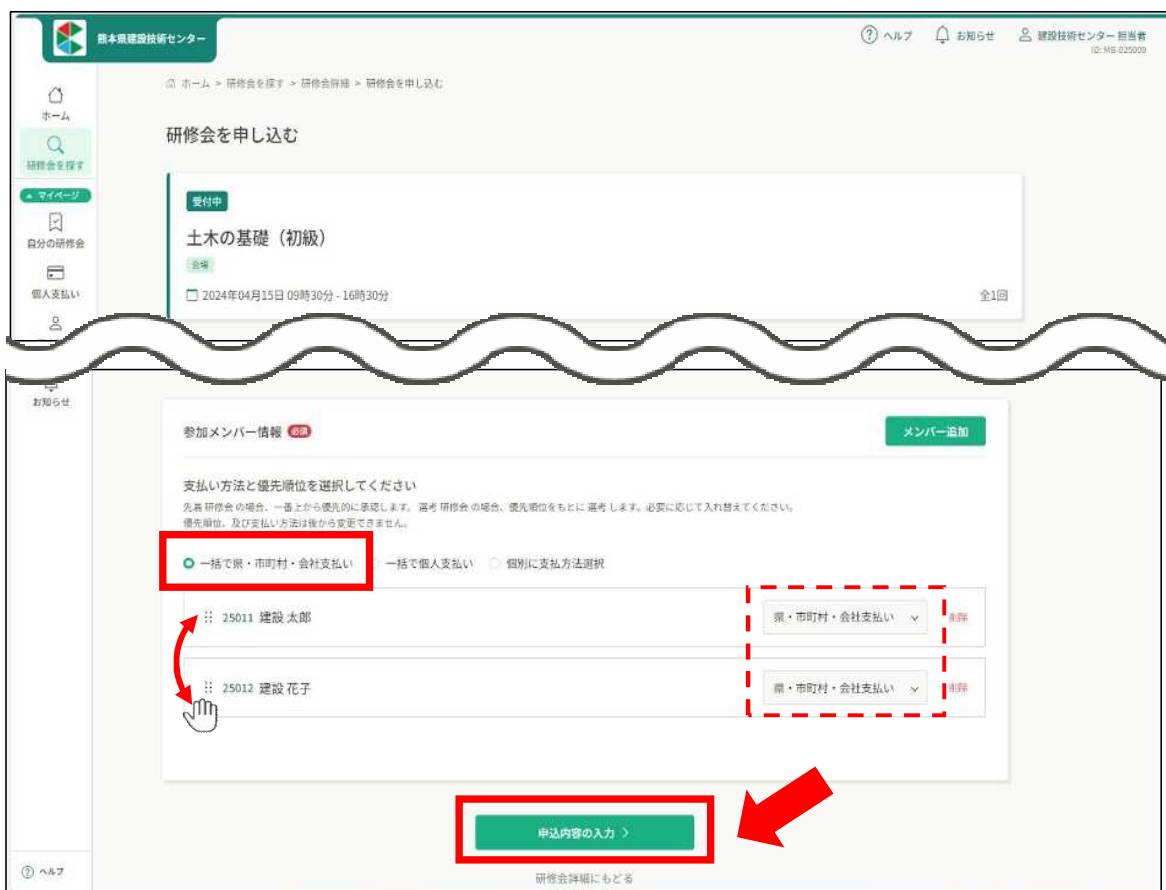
熊本県建設技術センター

ヘルプ　お知らせ　建設技術センター 担当者
ID: MS-025000

ホーム
研修会を探す
マイページ
自分の研修会
個人支払い

ホーム > 研修会を探す > 研修会詳細 > 研修会を申し込む

研修会を申し込む

受付中

土木の基礎（初級）

会場

2024年04月15日 09時30分 - 16時30分

全1回

お知らせ

参加メンバー情報 必須

メンバー追加

支払い方法と優先順位を選択してください

先着 研修会 の場合、一番上から優先的に承認します。選考 研修会 の場合、優先順位をもとに 選考 します。必要に応じて入れ替えてください。
優先順位、及び支払い方法は後から変更できません。

一括で県・市町村・会社支払い　一括で個人支払い　個別に支払方法選択

25011 建設 太郎　県・市町村・会社支払い　削除

25012 建設 花子　県・市町村・会社支払い　削除

申込内容の入力 >

研修会詳細にもどる

ヘルプ